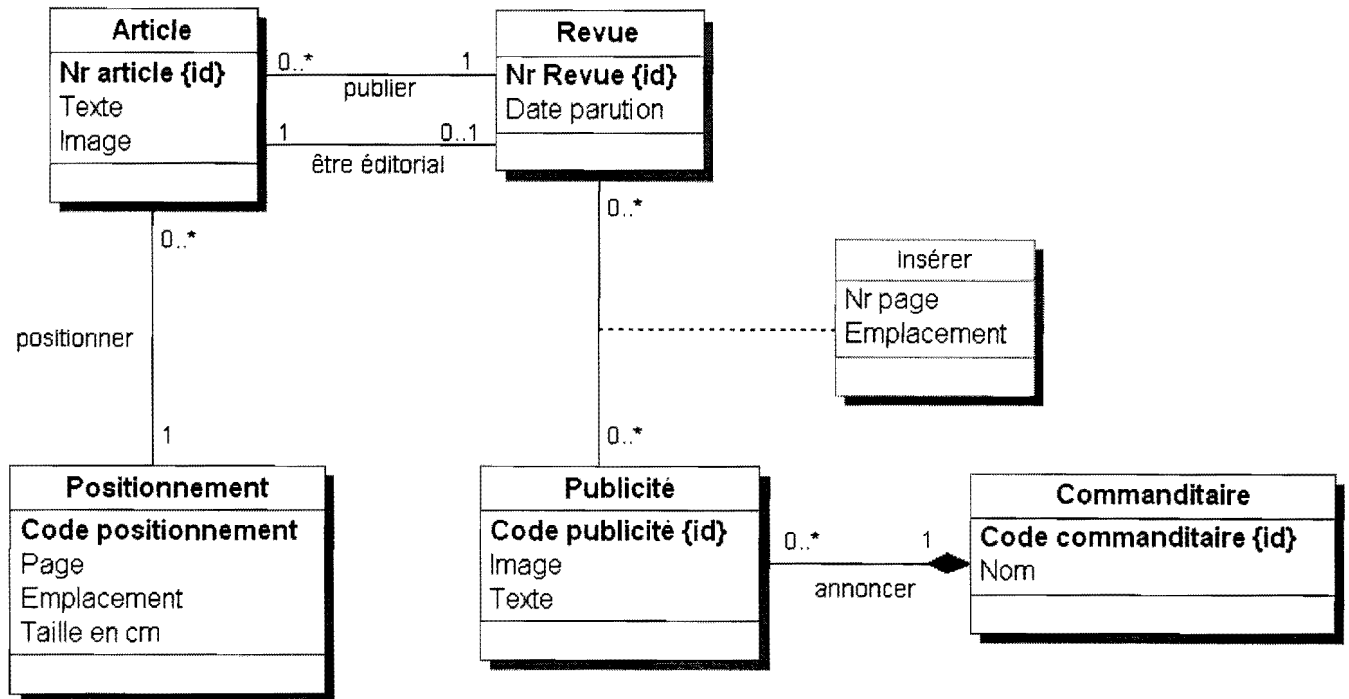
Article
Nr article {id}
Texte
Image

0..*
1
publier

1
0..1
être éditorial

Revue
Nr Revue {id}
Date parution

0..*

positionner

1

insérer
Nr page
Emplacement

0..*

Positionnement
Code positionnement
Page
Emplacement
Taille en cm

Publicité
Code publicité {id}
Image
Texte

0..*
1
annoncer

Commanditaire
Code commanditaire {id}
Nom